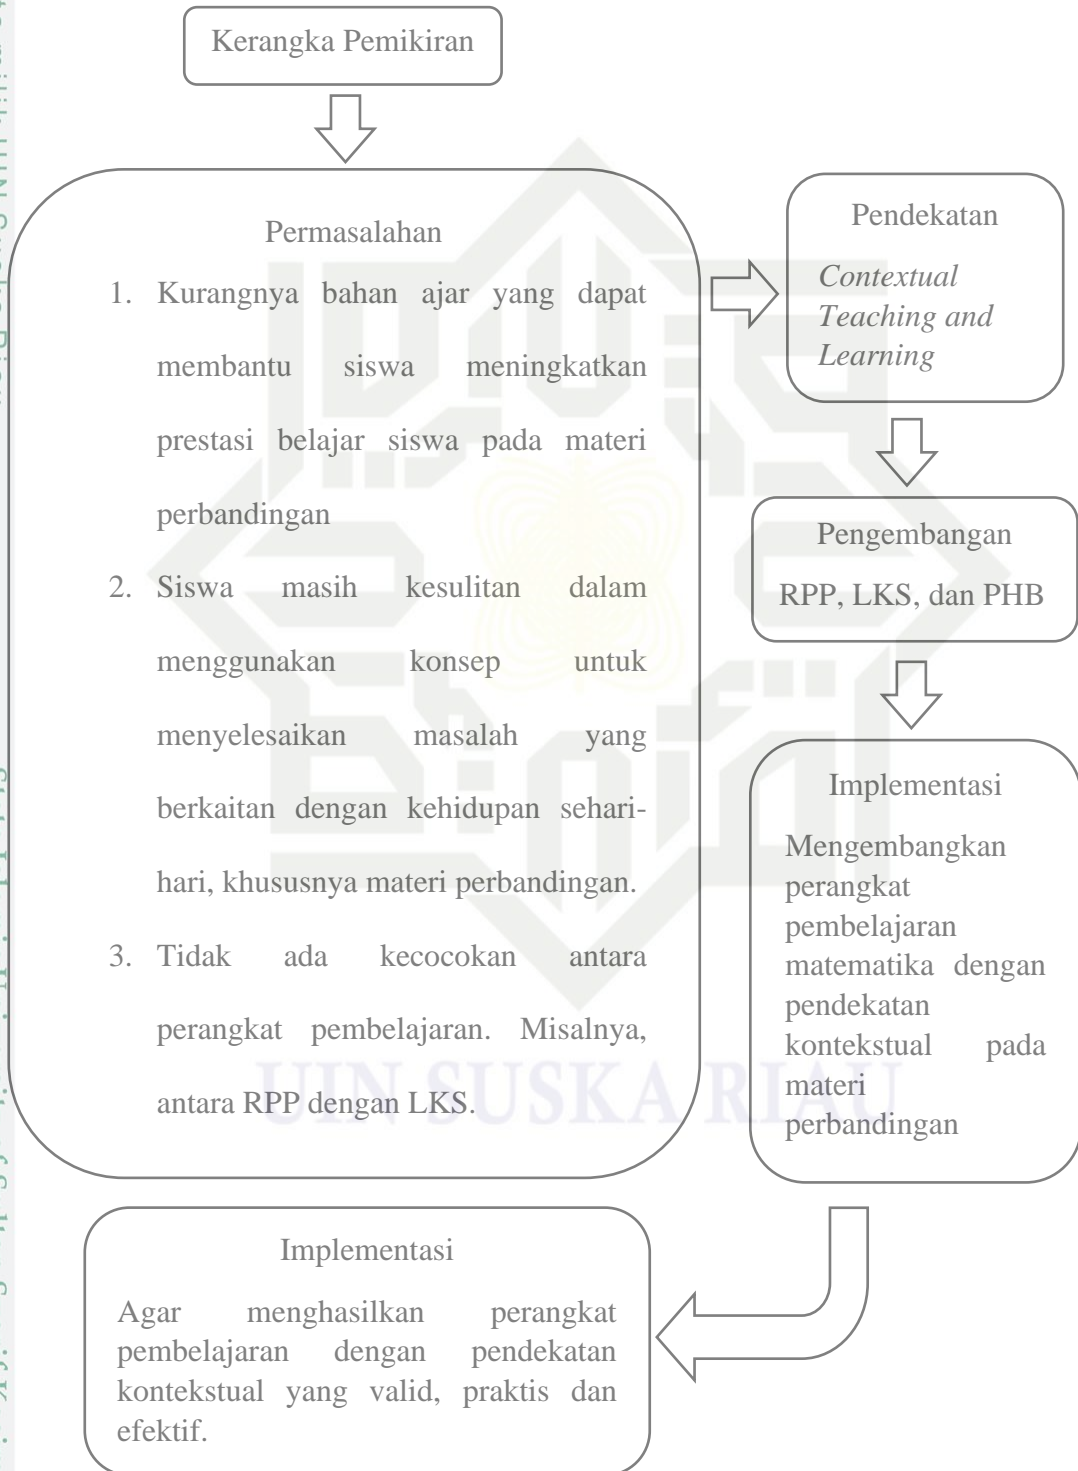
Kerangka Pemikiran

Permasalahan

1. Kurangnya bahan ajar yang dapat membantu siswa meningkatkan prestasi belajar siswa pada materi perbandingan
2. Siswa masih kesulitan dalam menggunakan konsep untuk menyelesaikan masalah yang berkaitan dengan kehidupan sehari-hari, khususnya materi perbandingan.
3. Tidak ada kecocokan antara perangkat pembelajaran. Misalnya, antara RPP dengan LKS.

Pendekatan

*Contextual Teaching and Learning*

Pengembangan

RPP, LKS, dan PHB

Implementasi

Mengembangkan perangkat pembelajaran matematika dengan pendekatan kontekstual pada materi perbandingan

Implementasi

Agar menghasilkan perangkat pembelajaran dengan pendekatan kontekstual yang valid, praktis dan efektif.

UIN SUSKA RIAU